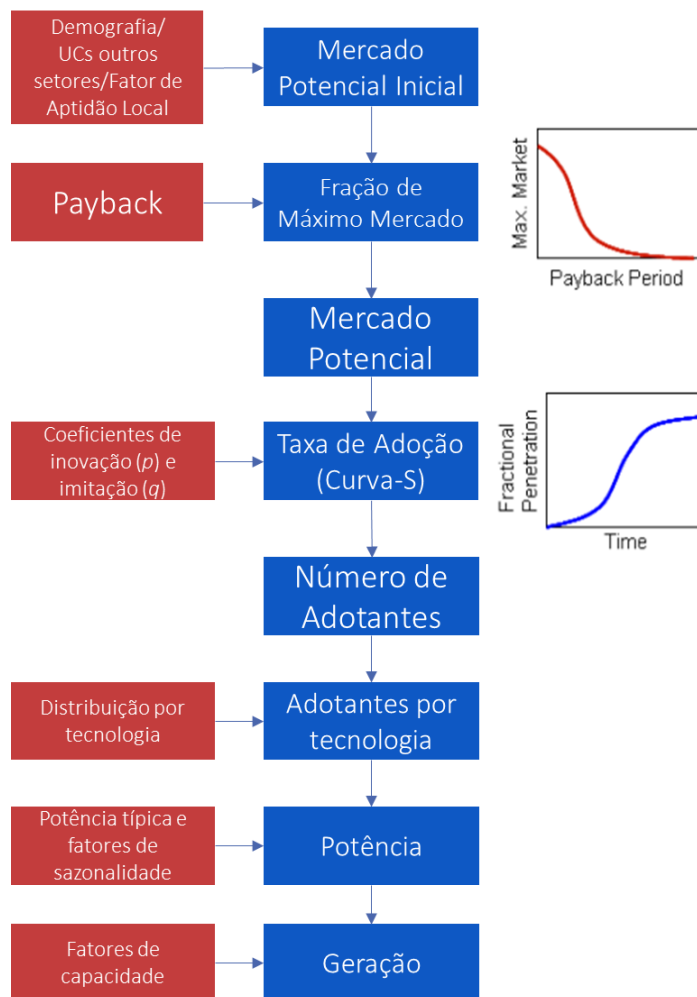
Demografia/ UCs outros setores/Fator de Aptidão Local

Mercado Potencial Inicial

Payback

Fração de Máximo Mercado

Max. Market

Payback Period

Mercado Potencial

Coeficientes de inovação ($p$) e imitação ($q$)

Taxa de Adoção (Curva-S)

Fractional Penetration

Time

Número de Adotantes

Distribuição por tecnologia

Adotantes por tecnologia

Potência típica e fatores de sazonalidade

Potência

Fatores de capacidade

Geração